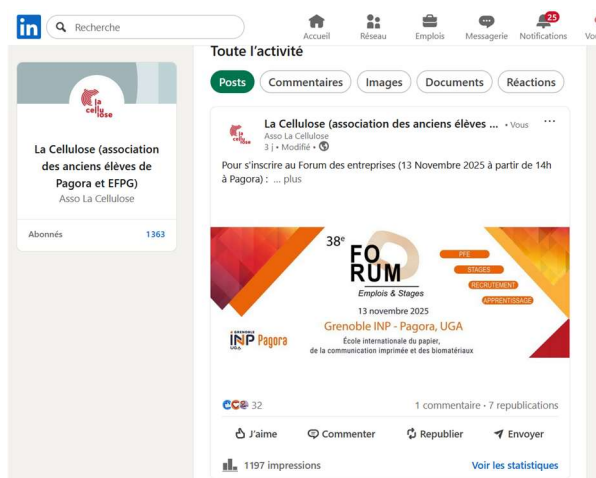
in Recherche

Accueil Réseau Emplois Messagerie 25 Notifications Vo

la cellulose

La Cellulose (association des anciens élèves de Pagora et EFPG)
Asso La Cellulose

Abonnés 1363

Toute l'activité

Posts Commentaires Images Documents Réactions

la cellulose

La Cellulose (association des anciens élèves ... • Vous
Asso La Cellulose
3 j • Modifié •

Pour s'inscrire au Forum des entreprises (13 Novembre 2025 à partir de 14h à Pagora) : ... plus

38$^e$
FO RUM
Emplois & Stages
PFE
STAGES
RECRUTEMENT
APPRENTISSAGE
13 novembre 2025
Grenoble INP - Pagora, UGA
École internationale du papier, de la communication imprimée et des biomatériaux
GRENOBLE INP Pagora UGA

32
1 commentaire • 7 republications

J'aime Commenter Republier Envoyer

1197 impressions
Voir les statistiques